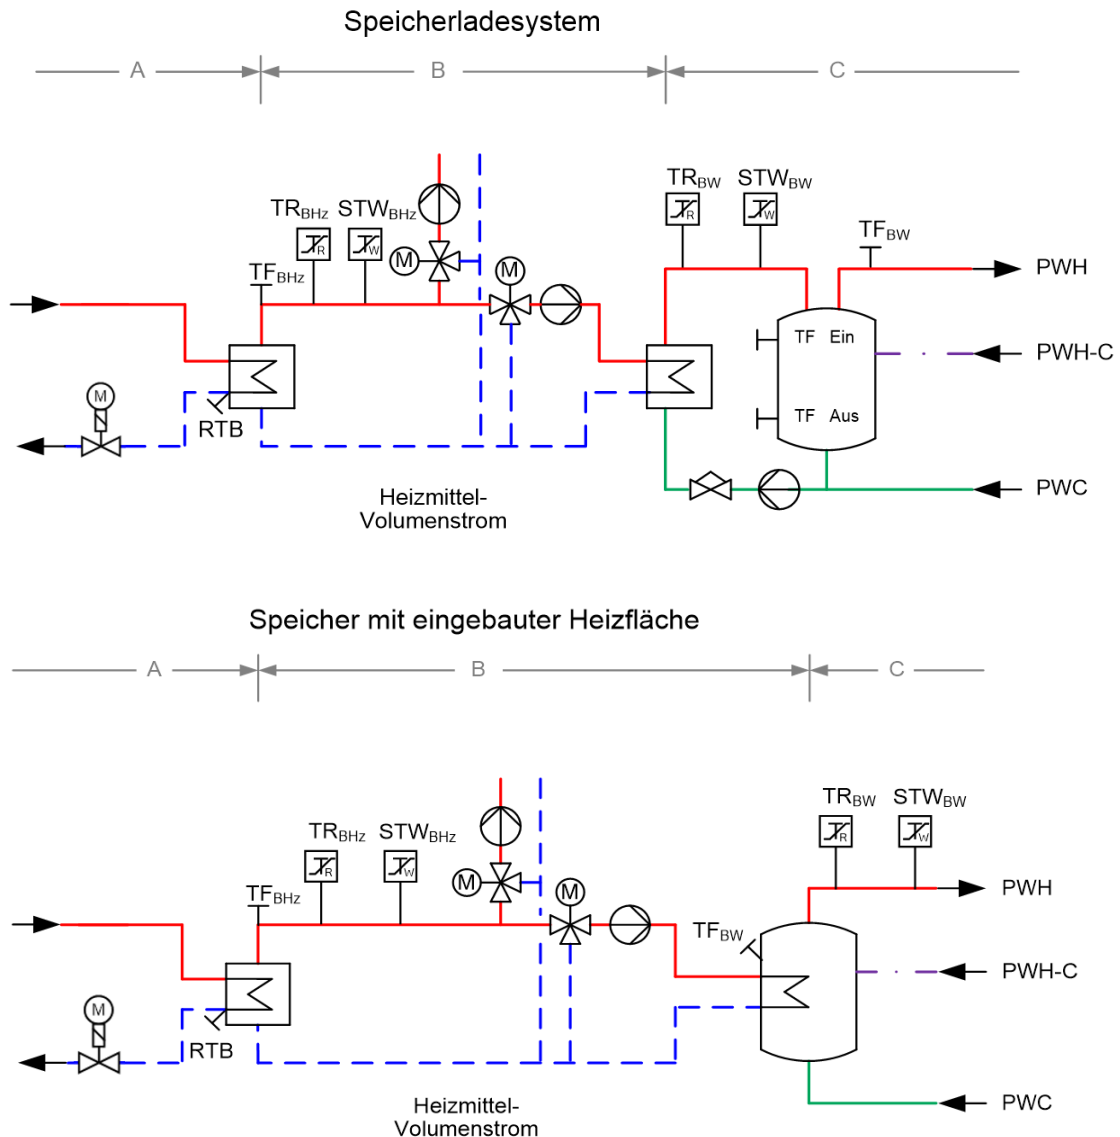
Speicherladesystem

A B C

TR$_{BW}$ STW$_{BW}$

TR$_{BHz}$ STW$_{BHz}$

TF$_{BW}$

M

M

TF$_{BHz}$

PWH

TF Ein

PWH-C

M

RTB

TF Aus

PWC

Heizmittel-
Volumenstrom

Speicher mit eingebauter Heizfläche

A B C

TR$_{BW}$ STW$_{BW}$

TR$_{BHz}$ STW$_{BHz}$

M

M

TF$_{BHz}$

PWH

TF$_{BW}$

PWH-C

M

RTB

PWC

Heizmittel-
Volumenstrom